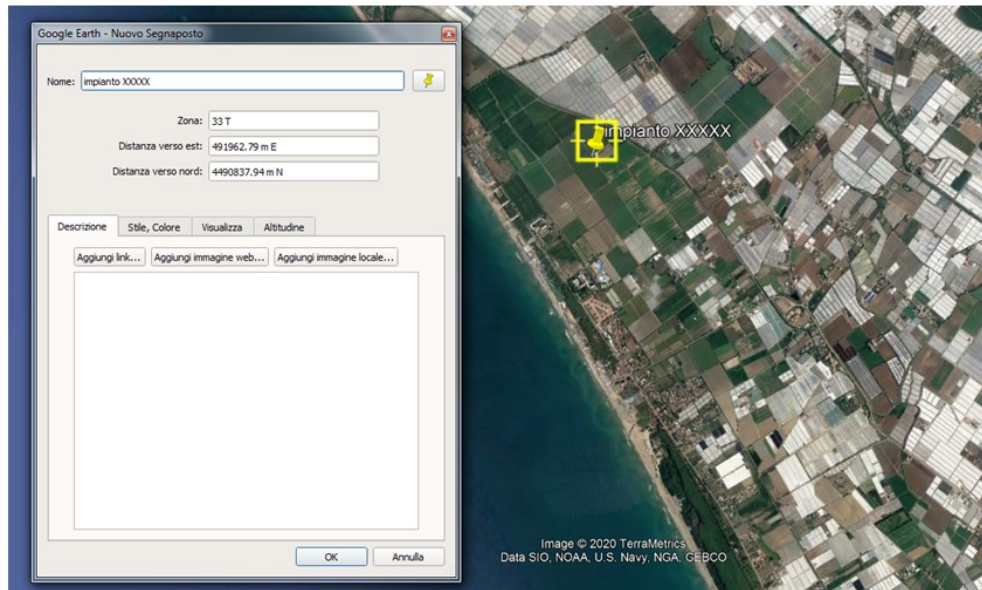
Google Earth - Nuovo Segnaposto

Nome: impianto XXXXX

Zona: 33 T

Distanza verso est: 491962.79 m E

Distanza verso nord: 4490837.94 m N

Descrizione | Stile, Colore | Visualizza | Altitudine

Aggiungi link... | Aggiungi immagine web... | Aggiungi immagine locale...

OK | Annulla

impianto XXXXX

Image © 2020 TerraMetrics
Data SIO, NOAA, U.S. Navy, NGA, GEBCO